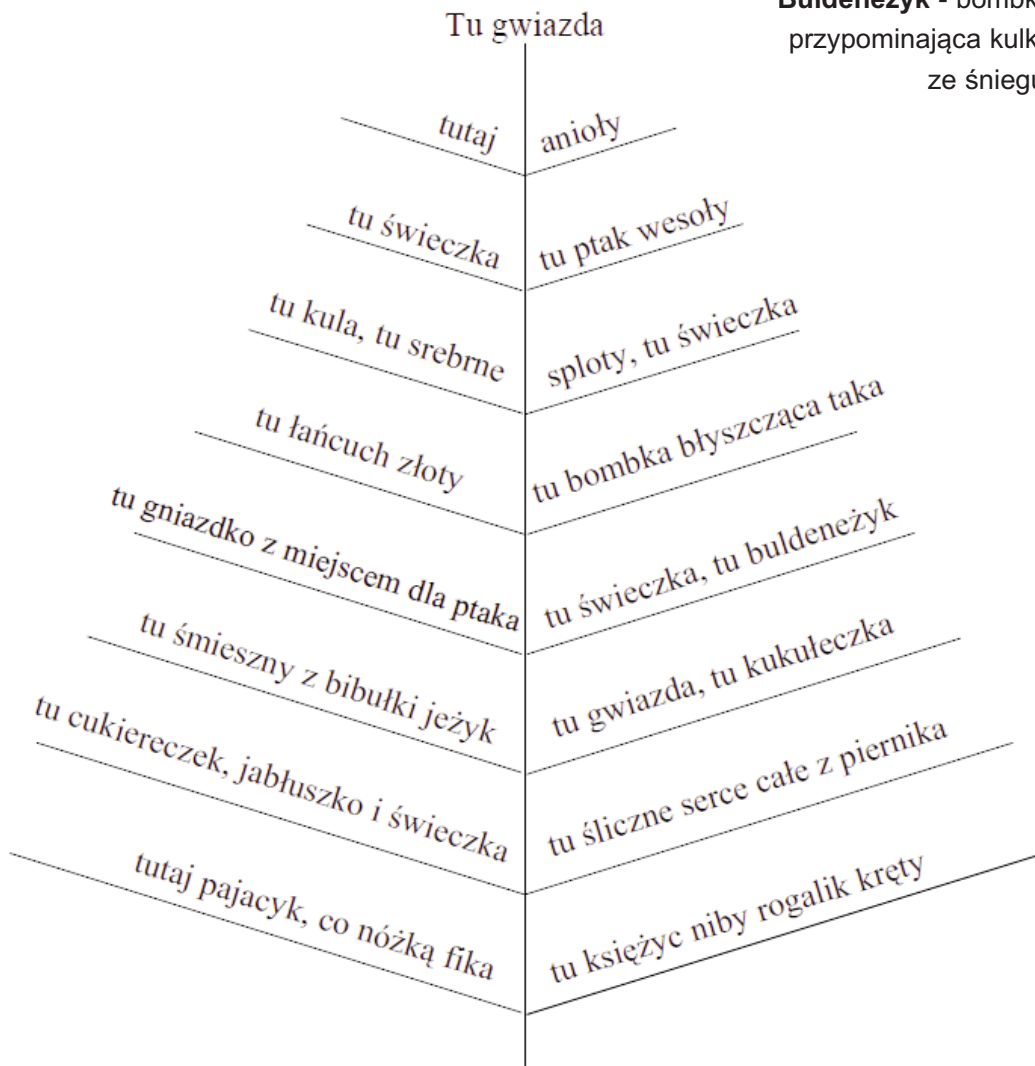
Tu gwiazda

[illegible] - bomb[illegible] przypominająca kulk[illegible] ze śnieg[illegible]

tutaj | anioły
tu świeczka | tu ptak wesoły
tu kula, tu srebrne | sploty, tu świeczka
tu łańcuch złoty | tu bombka błyszcząca taka
tu gniazdko z miejscem dla ptaka | tu świeczka, tu buldeneżyk
tu śmieszny z bibułki jeżyk | tu gwiazda, tu kukułeczka
tu cukiereczek, jabłuszko i świeczka | tu śliczne serce całe z piernika
tutaj pajacyk, co nóżką fika | tu księżyc niby rogalik kręty